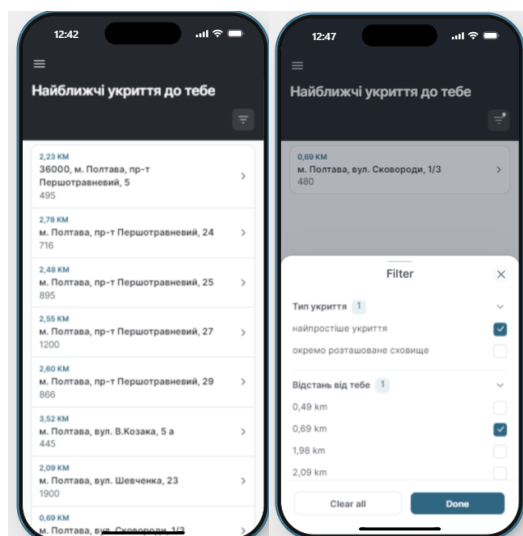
12:42

Найближчі укриття до тебе

2,23 KM
36000, м. Полтава, пр-т Першотравневий, 5
495

2,78 KM
м. Полтава, пр-т Першотравневий, 24
716

2,48 KM
м. Полтава, пр-т Першотравневий, 25
895

2,55 KM
м. Полтава, пр-т Першотравневий, 27
1200

2,60 KM
м. Полтава, пр-т Першотравневий, 29
866

3,52 KM
м. Полтава, вул. В.Козака, 5 а
445

2,09 KM
м. Полтава, вул. Шевченка, 23
1900

0,69 KM
м. Полтава, вул. Сковороди, 1/3

12:47

Найближчі укриття до тебе

0,69 KM
м. Полтава, вул. Сковороди, 1/3
480

Filter

Тип укриття 1
найпростіше укриття
окремо розташоване сховище

Відстань від тебе 1
0,49 km
0,69 km
1,98 km
2,09 km

Clear all
Done